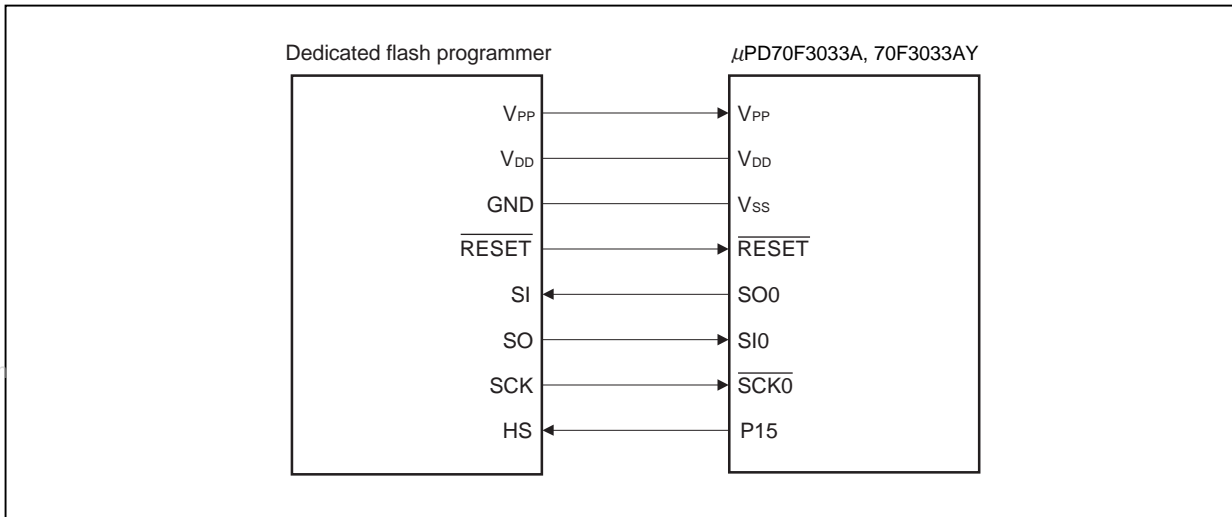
Dedicated flash programmer

$\mu$PD70F3033A, 70F3033AY

$V_{PP}$

$V_{DD}$

GND

$\overline{RESET}$

SI

SO

SCK

HS

$V_{PP}$

$V_{DD}$

$V_{SS}$

$\overline{RESET}$

SO0

SI0

$\overline{SCK0}$

P15